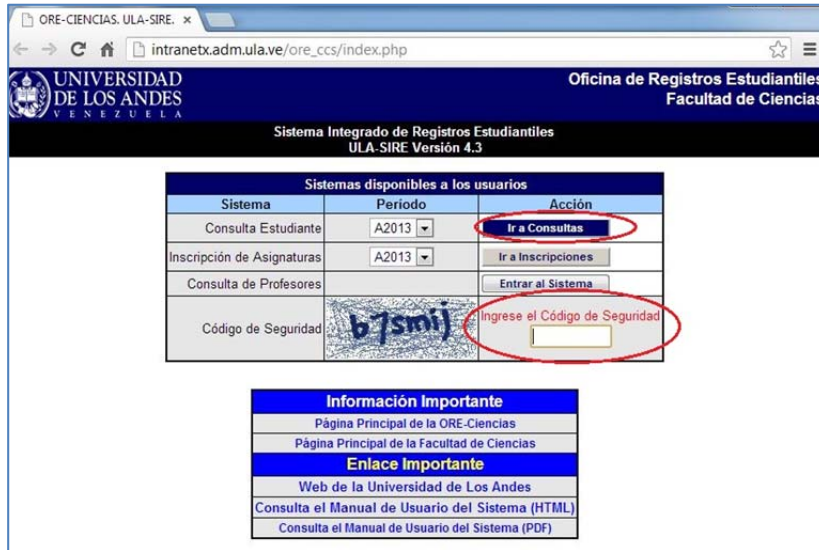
ORE-CIENCIAS. ULA-SIRE. ×

intranetx.adm.ula.ve/ore_ccs/index.php

UNIVERSIDAD DE LOS ANDES
VENEZUELA

Oficina de Registros Estudiantiles
Facultad de Ciencias

Sistema Integrado de Registros Estudiantiles
ULA-SIRE Versión 4.3

| Sistemas disponibles a los usuarios | | |
|---|---|---|
| Sistema | Periodo | Acción |
| Consulta Estudiante | A2013 | Ir a Consultas |
| Inscripción de Asignaturas | A2013 | Ir a Inscripciones |
| Consulta de Profesores | | Entrar al Sistema |
| Código de Seguridad | b7smij | Ingrese el Código de Seguridad |

Información Importante
Página Principal de la ORE-Ciencias
Página Principal de la Facultad de Ciencias
Enlace Importante
Web de la Universidad de Los Andes
Consulta el Manual de Usuario del Sistema (HTML)
Consulta el Manual de Usuario del Sistema (PDF)